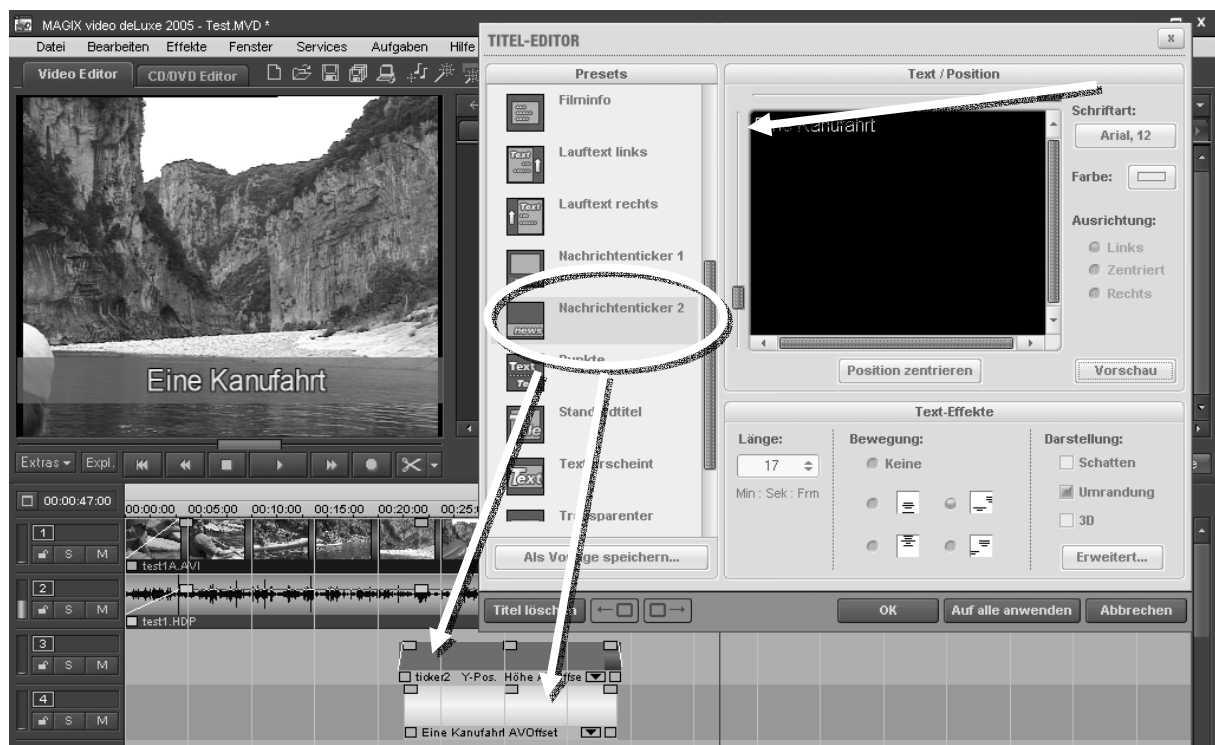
MAGIX video deLuxe 2005 - Test.MVD *
Datei Bearbeiten Effekte Fenster Services Aufgaben Hilfe
Video Editor CD/DVD Editor

TITEL-EDITOR
Presets
Filminfo
Lauftext links
Lauftext rechts
Nachrichtenticker 1
Nachrichtenticker 2
Punkte
Stand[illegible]dtitel
Text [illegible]rscheint
Tr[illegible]sparenter
Als Vo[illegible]ge speichern...

Text / Position
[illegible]e Kanufahrt
Schriftart:
Arial, 12
Farbe:
Ausrichtung:
Links
Zentriert
Rechts
Position zentrieren
Vorschau

Text-Effekte
Länge:
17
Min : Sek : Frm
Bewegung:
Keine
Darstellung:
Schatten
Umrandung
3D
Erweitert...

Titel lösch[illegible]
OK
Auf alle anwenden
Abbrechen

Eine Kanufahrt
Extras Expl.
00:00:47:00
00:00:00 00:05:00 00:10:00 00:15:00 00:20:00 00:25:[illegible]
1
S M
test1A.AVI
2
S M
test1.HDP
3
S M
ticker2 Y-Pos. Höhe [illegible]ffse
4
S M
Eine Kanufahrt AVOffset